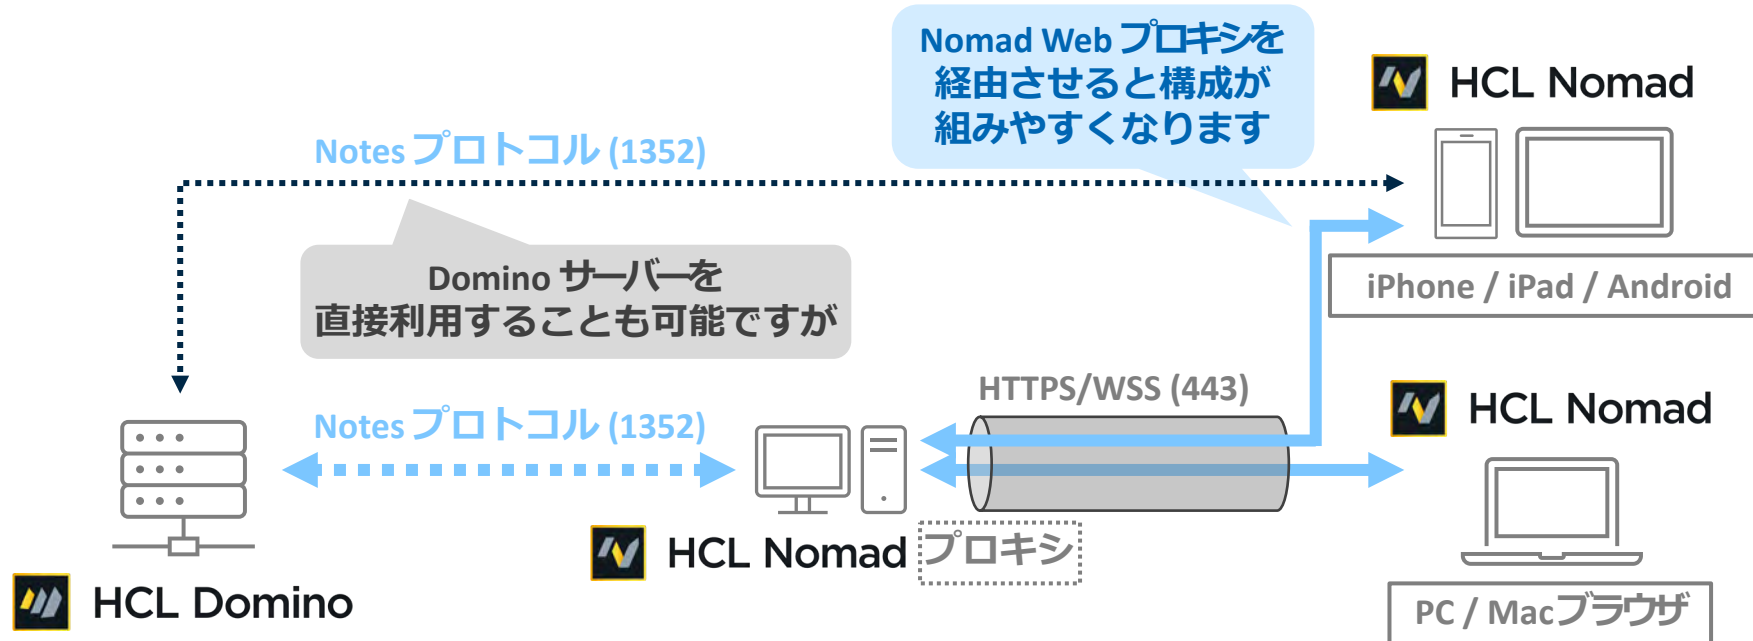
Nomad Web プロキシを 経由させると構成が 組みやすくなります

HCL Nomad

Notes プロトコル (1352)

Domino サーバーを 直接利用することも可能ですが

iPhone / iPad / Android

HTTPS/WSS (443)

HCL Nomad

Notes プロトコル (1352)

HCL Nomad プロキシ

HCL Domino

PC / Macブラウザ